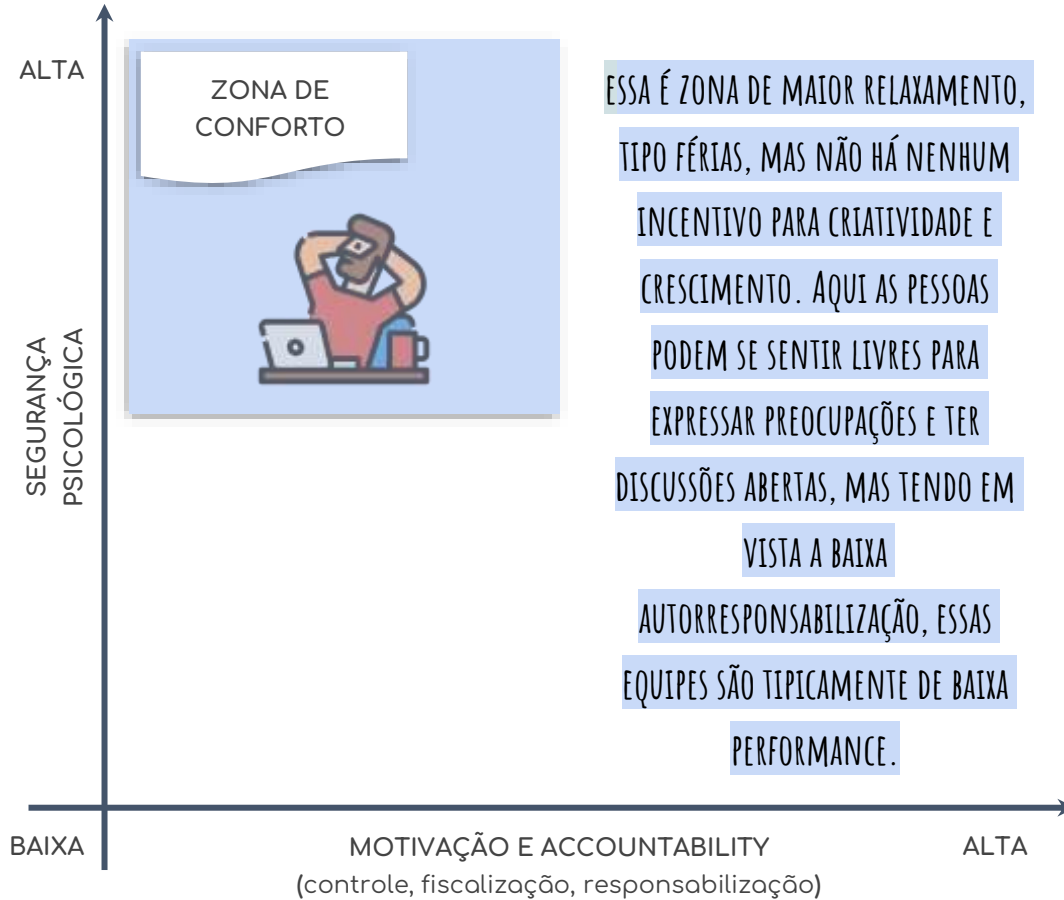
ALTA

ZONA DE CONFORTO

ESSA É ZONA DE MAIOR RELAXAMENTO, TIPO FÉRIAS, MAS NÃO HÁ NENHUM INCENTIVO PARA CRIATIVIDADE E CRESCIMENTO. AQUI AS PESSOAS PODEM SE SENTIR LIVRES PARA EXPRESSAR PREOCUPAÇÕES E TER DISCUSSÕES ABERTAS, MAS TENDO EM VISTA A BAIXA AUTORRESPONSABILIZAÇÃO, ESSAS EQUIPES SÃO TIPICAMENTE DE BAIXA PERFORMANCE.

SEGURANÇA PSICOLÓGICA

BAIXA

MOTIVAÇÃO E ACCOUNTABILITY
(controle, fiscalização, responsabilização)

ALTA